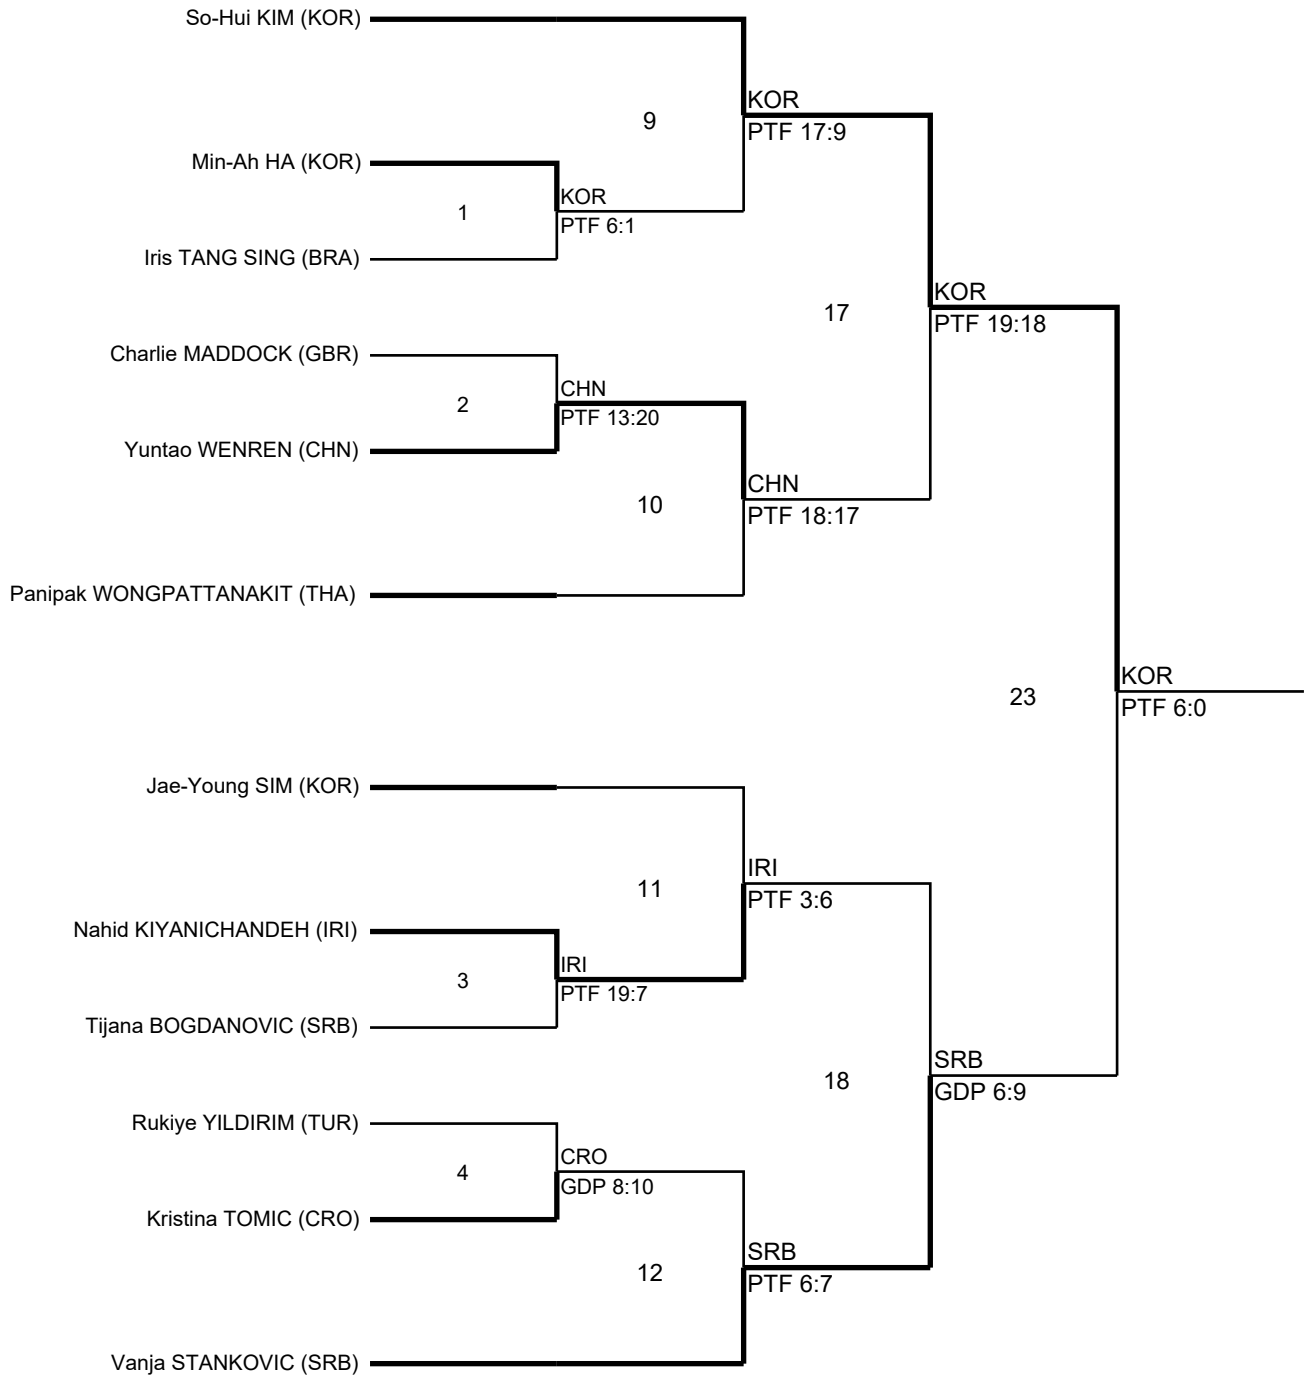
So-Hui KIM (KOR)

9

KOR
PTF 17:9

Min-Ah HA (KOR)

1

KOR
PTF 6:1

Iris TANG SING (BRA)

17

KOR
PTF 19:18

Charlie MADDOCK (GBR)

2

CHN
PTF 13:20

Yuntao WENREN (CHN)

10

CHN
PTF 18:17

Panipak WONGPATTANAKIT (THA)

23

KOR
PTF 6:0

Jae-Young SIM (KOR)

11

IRI
PTF 3:6

Nahid KIYANICHANDEH (IRI)

3

IRI
PTF 19:7

Tijana BOGDANOVIC (SRB)

18

SRB
GDP 6:9

Rukiye YILDIRIM (TUR)

4

CRO
GDP 8:10

Kristina TOMIC (CRO)

12

SRB
PTF 6:7

Vanja STANKOVIC (SRB)